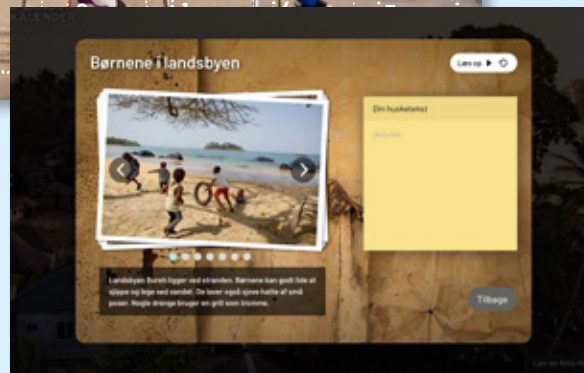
KALENDER

Børnene i landsbyen

Læs op

Din huskeseddel

Skriv her

Landsbyen Bureh ligger ved stranden. Børnene kan godt lide at sjippe og lege ved vandet. De laver også sjove halsbånd af små poser. Nogle drenge bruger en grill som tromme.

Tilbage

Læs en tekst